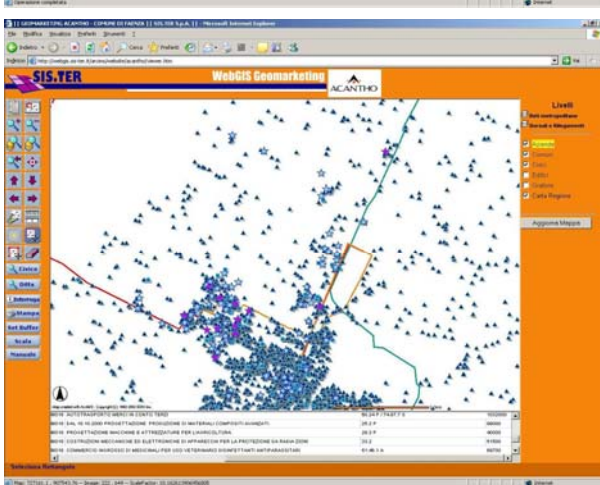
Operazione completata

GEOMARKETING ACANTHO - COMUNE DI FAENZA || SIS.TER S.p.A. || - Microsoft Internet Explorer

File Modifica Visualizza Preferiti Strumenti ?

Indietro Cerca Preferiti

Indirizzo http://webgis.sis-ter.it/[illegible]/viewer.htm Vai

SIS.TER

WebGIS Geomarketing

ACANTHO

Livelli

Reti metropolitane

Servizi e Allegamenti

Aziende

Comuni

Civici

Edifici

Grafismi

Carta Regione

Aggiorna Mappa

Civico

Ditta

Interroga

Stampa

Set Buffer

Scala

Manuale

| | | | |
|---|---|---|---|
| 6010 | AUTOTRASPORTO MERCI IN CONTO TERZI | 86.24 F | 102000 |
| 6016 | DAL 16.10.2008 PROGETTAZIONE, PRODUZIONE DI MATERIALI COMPOSITI AVANZATI | 28.2 F | 98000 |
| 6016 | PROGETTAZIONE MACCHINE E ATTREZZATURE PER L'AGRICOLTURA | 28.3 F | 48000 |
| 6016 | COSTRUZIONI MECCANICHE ED ELETTRONICHE DI APPARECCHI PER LA PROTEZIONE DA RADIAZIONI | 33.2 | 51000 |
| 6016 | COMMERCIO INGROSSO DI MEDICINALI PER USO VETERINARIO DISINFETTANTI ANTIPARASSITARI | 51.46.1 A | 89700 |

Seleziona Rettangolo

Internet